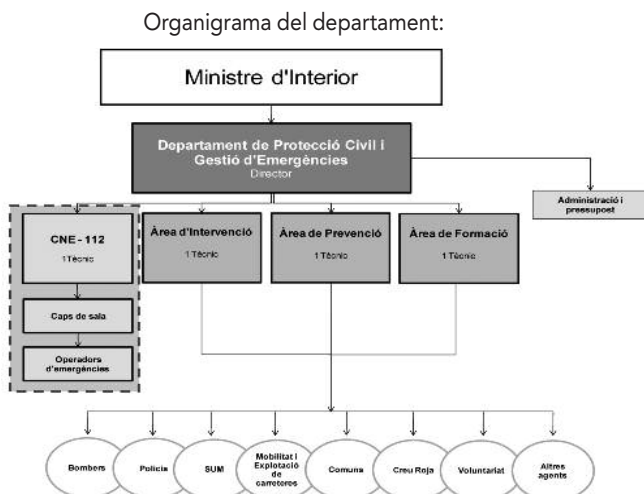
Organigrama del departament:

Ministre d'Interior

Departament de Protecció Civil i Gestió d'Emergències
Director

Administració i pressupost

CNE - 112
1 Tècnic

Caps de sala

Operadors d'emergències

Àrea d'Intervenció
1 Tècnic

Àrea de Prevenció
1 Tècnic

Àrea de Formació
1 Tècnic

Bombers

Policia

SUM

Mobilitat i Explotació de carreteres

Comuns

Creu Roja

Voluntariat

Altres agents